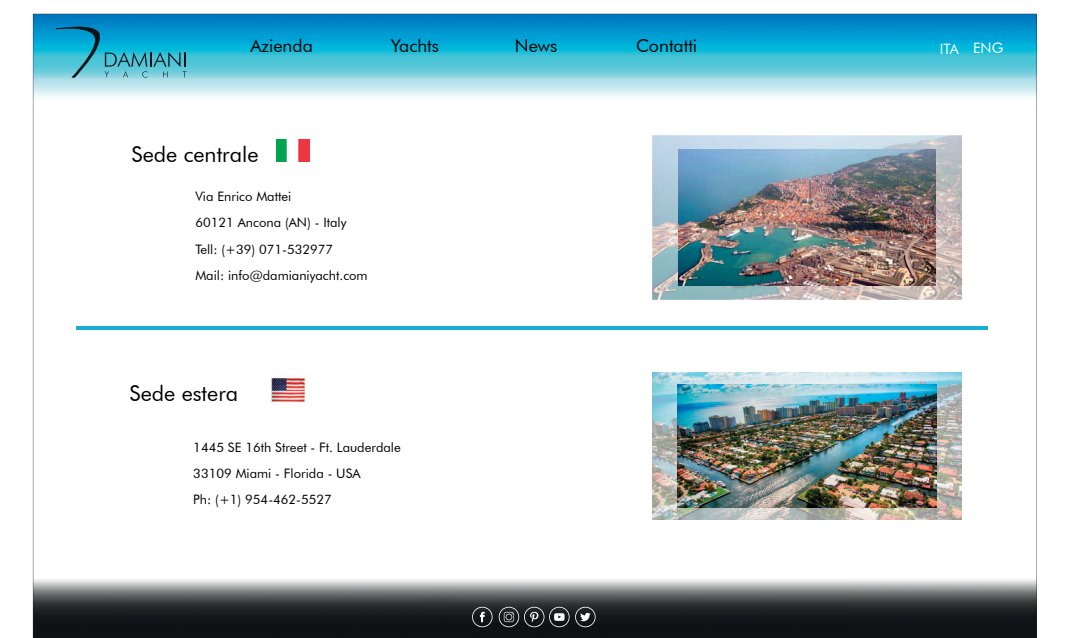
DAMIANI
YACHT

Azienda Yachts News Contatti

ITA ENG

Sede centrale

Via Enrico Mattei

60121 Ancona (AN) - Italy

Tell: (+39) 071-532977

Mail: info@damianiyacht.com

Sede estera

1445 SE 16th Street - Ft. Lauderdale

33109 Miami - Florida - USA

Ph: (+1) 954-462-5527